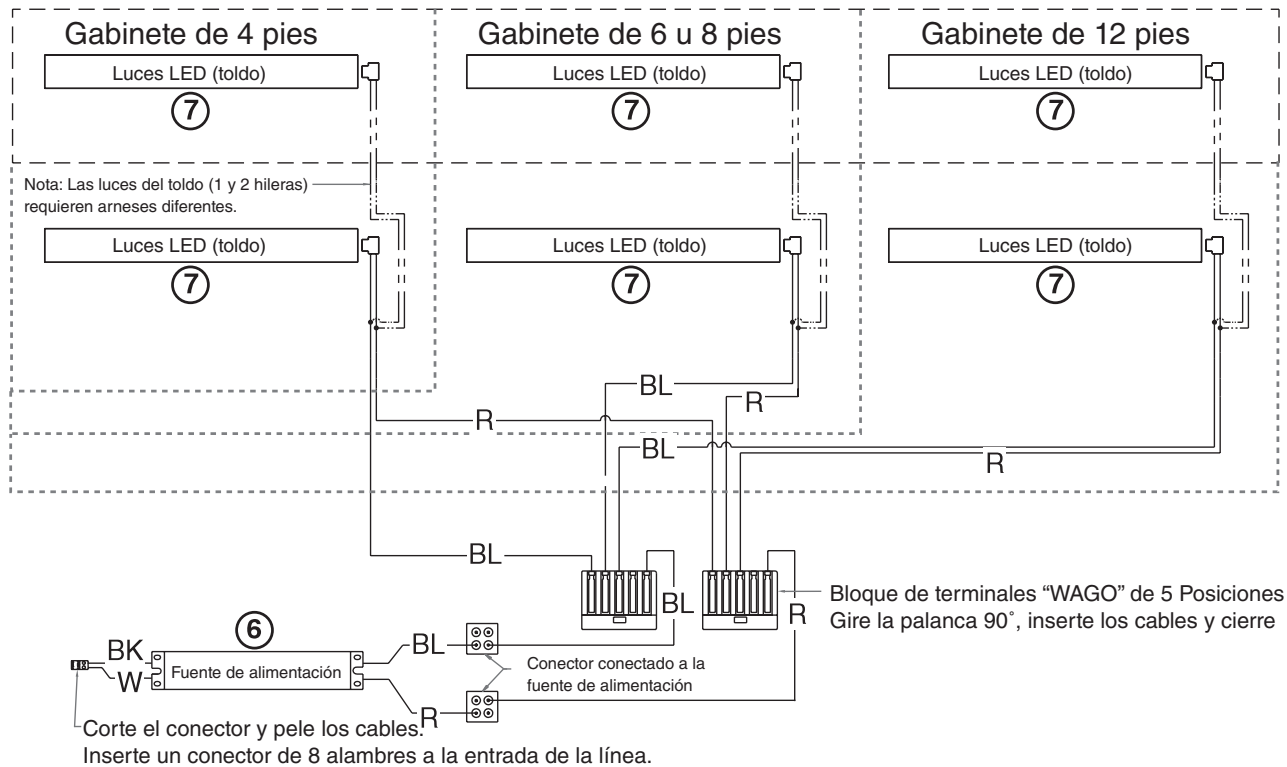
Gabinete de 4 pies

Gabinete de 6 u 8 pies

Gabinete de 12 pies

Luces LED (toldo)

7

Luces LED (toldo)

7

Luces LED (toldo)

7

Nota: Las luces del toldo (1 y 2 hileras) requieren arneses diferentes.

Luces LED (toldo)

7

Luces LED (toldo)

7

Luces LED (toldo)

7

BL

R

R

BL

R

BL

BL

R

Bloque de terminales “WAGO” de 5 Posiciones
Gire la palanca 90˚, inserte los cables y cierre

6

BK

W

Fuente de alimentación

BL

Conector conectado a la fuente de alimentación

R

Corte el conector y pele los cables.
Inserte un conector de 8 alambres a la entrada de la línea.